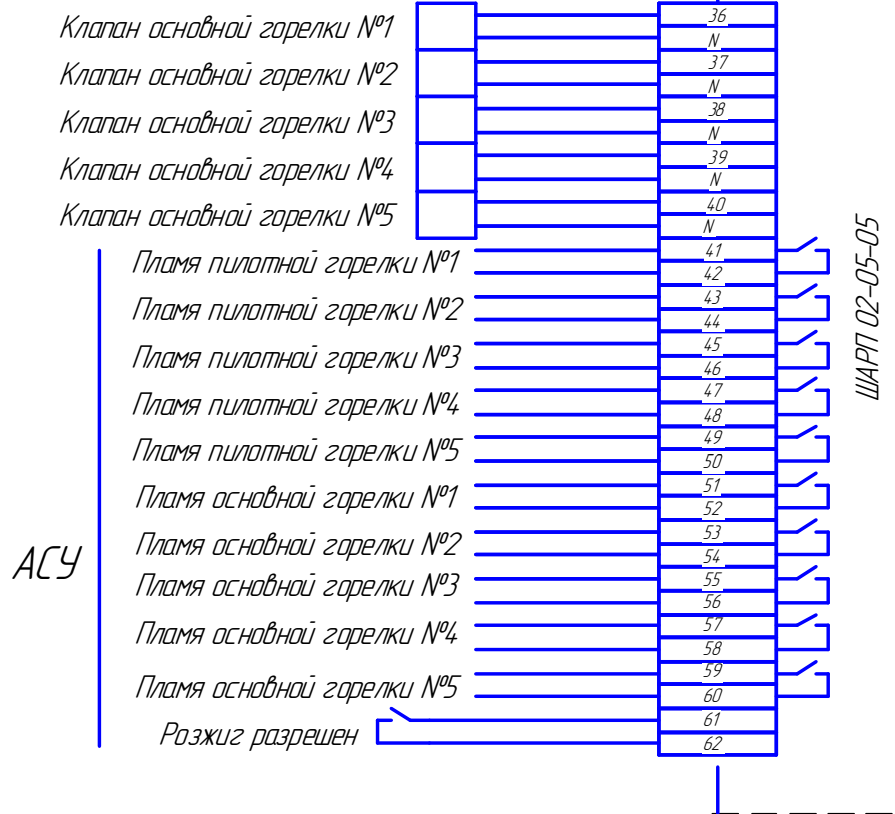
Клапан основной горелки №1
Клапан основной горелки №2
Клапан основной горелки №3
Клапан основной горелки №4
Клапан основной горелки №5

36
N
37
N
38
N
39
N
40
N

АСУ

Пламя пилотной горелки №1
Пламя пилотной горелки №2
Пламя пилотной горелки №3
Пламя пилотной горелки №4
Пламя пилотной горелки №5
Пламя основной горелки №1
Пламя основной горелки №2
Пламя основной горелки №3
Пламя основной горелки №4
Пламя основной горелки №5
Розжиг разрешен

41
42
43
44
45
46
47
48
49
50
51
52
53
54
55
56
57
58
59
60
61
62

ШАРП 02-05-05